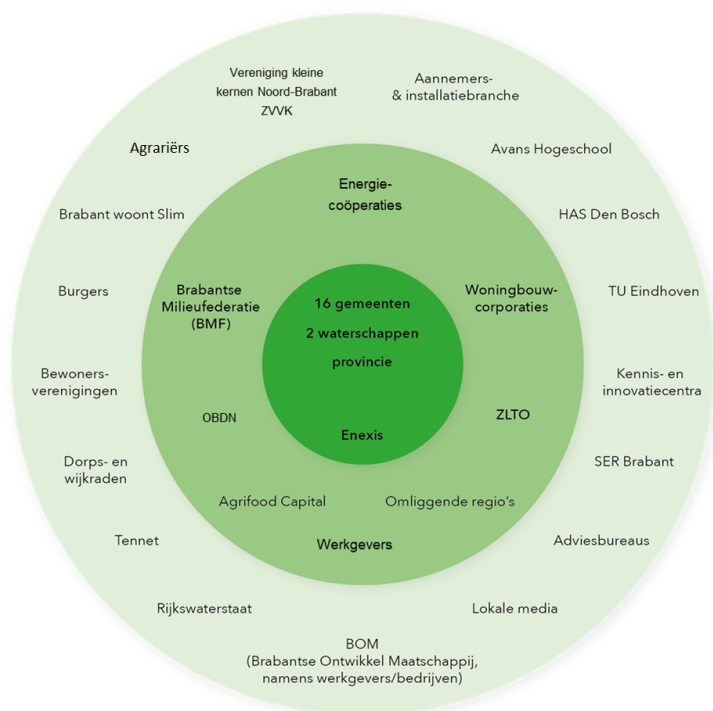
16 gemeenten
2 waterschappen
provincie

Enexis

Energie-coöperaties

Brabantse Milieufederatie (BMF)

Woningbouw-corporaties

OBDN

ZLTO

Agrifood Capital

Omliggende regio's

Werkgevers

Vereniging kleine kernen Noord-Brabant ZVVK

Aannemers- & installatiebranche

Agrariërs

Avans Hogeschool

Brabant woont Slim

HAS Den Bosch

Burgers

TU Eindhoven

Bewoners-verenigingen

Kennis- en innovatiecentra

Dorps- en wijkraden

SER Brabant

Tennet

Adviesbureaus

Rijkswaterstaat

Lokale media

BOM
(Brabantse Ontwikkel Maatschappij, namens werkgevers/bedrijven)